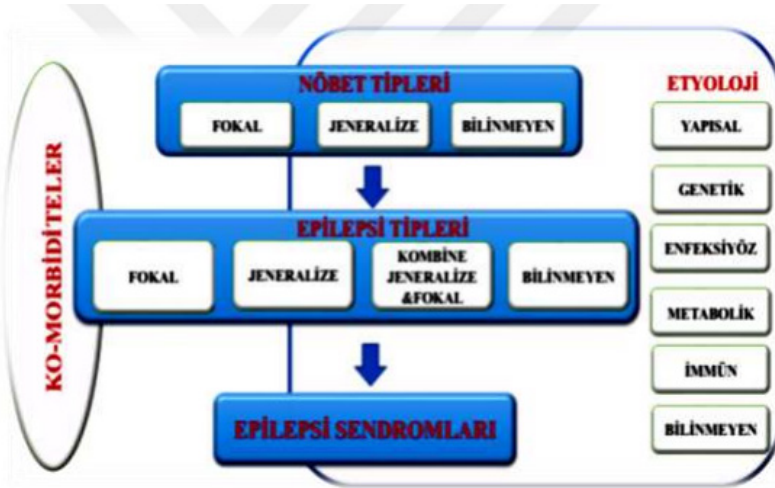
KO-MORBİDİTELER

NÖBET TİPLERİ

FOKAL

JENERALİZE

BİLİNMEYEN

EPİLEPSİ TİPLERİ

FOKAL

JENERALİZE

KOMBİNE JENERALİZE &FOKAL

BİLİNMEYEN

EPİLEPSİ SENDROMLARI

ETYOLOJİ

YAPISAL

GENETİK

ENFEKSİYÖZ

METABOLİK

İMMÜN

BİLİNMEYEN